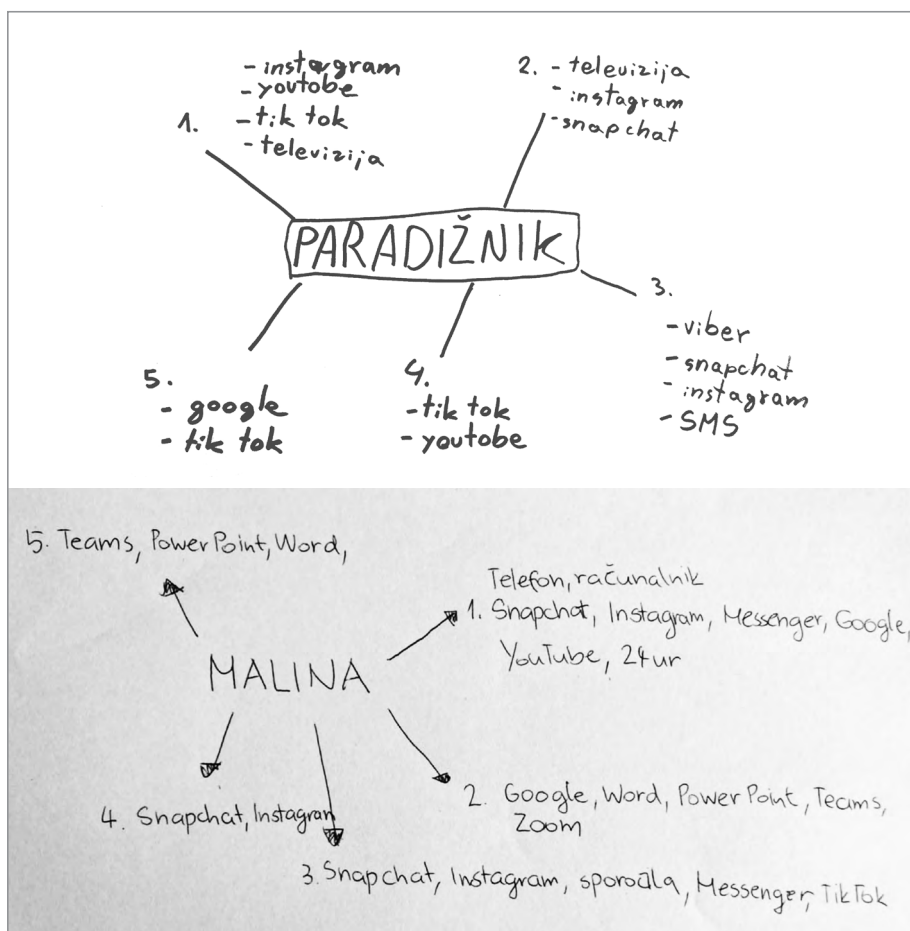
1.
- instagram
- youtobe
- tik tok
- televizija

2. - televizija
- instagram
- snapchat

PARADIŽNIK

3.
- viber
- snapchat
- instagram
- SMS

4.
- tik tok
- youtobe

5.
- google
- tik tok

5. Teams, PowerPoint, Word,

Telefon, računalnik
1. Snapchat, Instagram, Messenger, Google, YouTube, 24ur

MALINA

2. Google, Word, PowerPoint, Teams, Zoom

4. Snapchat, Instagram

3. Snapchat, Instagram, sporočila, Messenger, TikTok